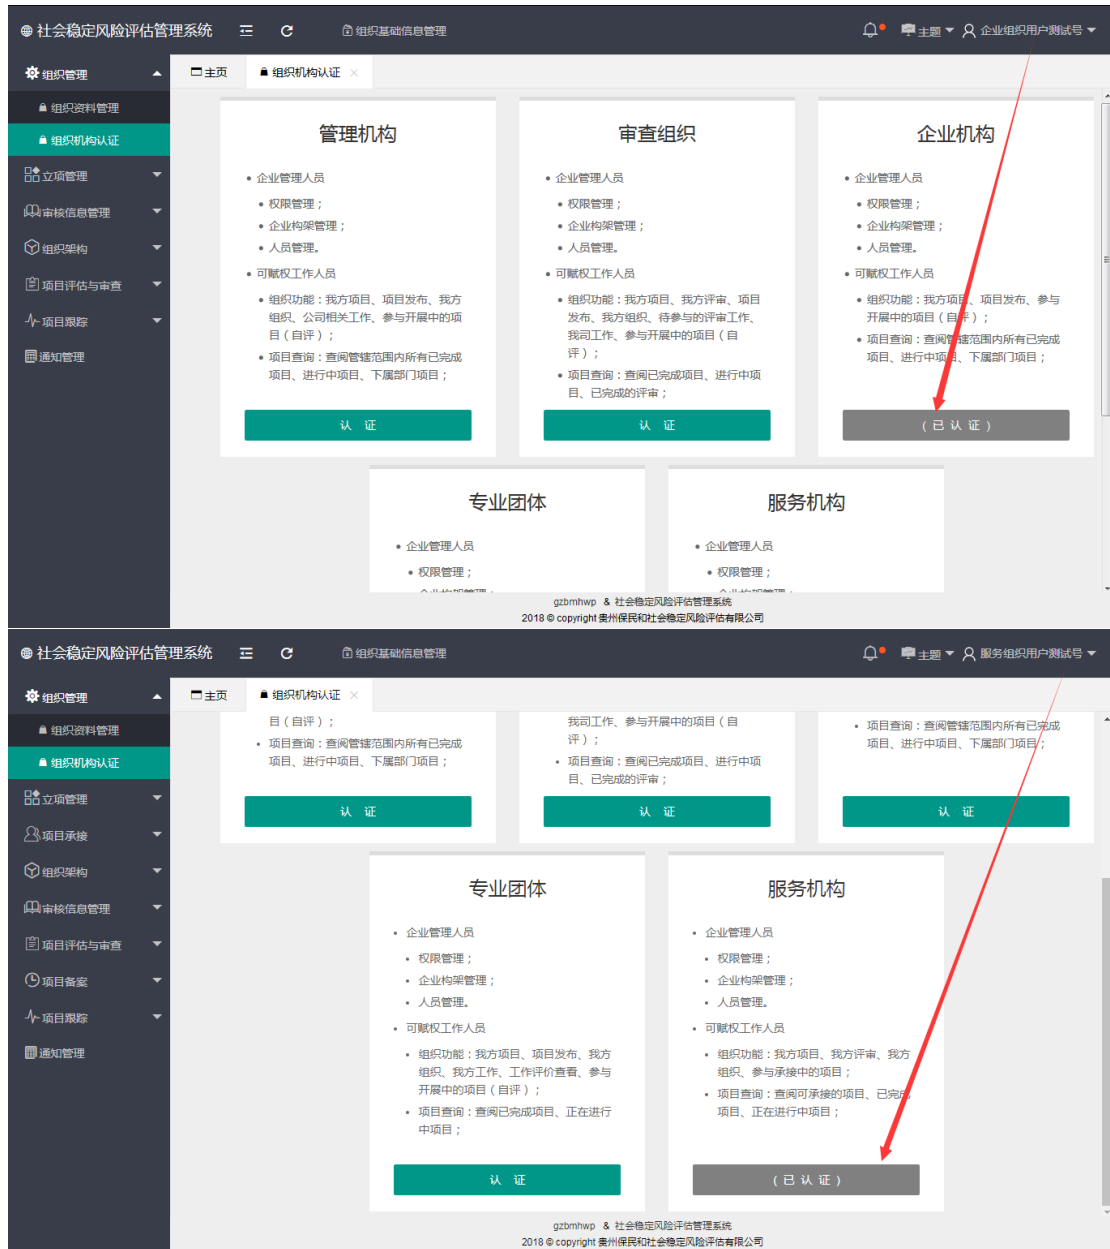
社会稳定风险评估管理系统 组织基础信息管理 主题 企业组织用户测试号

组织管理
组织资料管理
组织机构认证
立项管理
审核信息管理
组织架构
项目评估与审查
项目跟踪
通知管理

主页 组织机构认证

管理机构
• 企业管理人员
• 权限管理；
• 企业构架管理；
• 人员管理。
• 可赋权工作人员
• 组织功能：我方项目、项目发布、我方组织、公司相关工作、参与开展中的项目（自评）；
• 项目查询：查阅管辖范围内所有已完成项目、进行中项目、下属部门项目；
认 证

审查组织
• 企业管理人员
• 权限管理；
• 企业构架管理；
• 人员管理。
• 可赋权工作人员
• 组织功能：我方项目、我方评审、项目发布、我方组织、待参与的评审工作、我司工作、参与开展中的项目（自评）；
• 项目查询：查阅已完成项目、进行中项目、已完成的评审；
认 证

企业机构
• 企业管理人员
• 权限管理；
• 企业构架管理；
• 人员管理。
• 可赋权工作人员
• 组织功能：我方项目、项目发布、参与开展中的项目（自评）；
• 项目查询：查阅管辖范围内所有已完成项目、进行中项目、下属部门项目；
（已认证）

专业团体
• 企业管理人员
• 权限管理；

服务机构
• 企业管理人员
• 权限管理；

gzbmhwp & 社会稳定风险评估管理系统
2018 © copyright 贵州保民和社会稳定风险评估有限公司

社会稳定风险评估管理系统 组织基础信息管理 主题 服务组织用户测试号

组织管理
组织资料管理
组织机构认证
立项管理
项目承接
组织架构
审核信息管理
项目评估与审查
项目备案
项目跟踪
通知管理

主页 组织机构认证

目（自评）；
• 项目查询：查阅管辖范围内所有已完成项目、进行中项目、下属部门项目；
认 证

我司工作、参与开展中的项目（自评）；
• 项目查询：查阅已完成项目、进行中项目、已完成的评审；
认 证

• 项目查询：查阅管辖范围内所有已完成项目、进行中项目、下属部门项目；
认 证

专业团体
• 企业管理人员
• 权限管理；
• 企业构架管理；
• 人员管理。
• 可赋权工作人员
• 组织功能：我方项目、项目发布、我方组织、我方工作、工作评价查看、参与开展中的项目（自评）；
• 项目查询：查阅已完成项目、正在进行中项目；
认 证

服务机构
• 企业管理人员
• 权限管理；
• 企业构架管理；
• 人员管理。
• 可赋权工作人员
• 组织功能：我方项目、我方评审、我方组织、参与承接中的项目；
• 项目查询：查阅可承接的项目、已完成项目、正在进行中项目；
（已认证）

gzbmhwp & 社会稳定风险评估管理系统
2018 © copyright 贵州保民和社会稳定风险评估有限公司